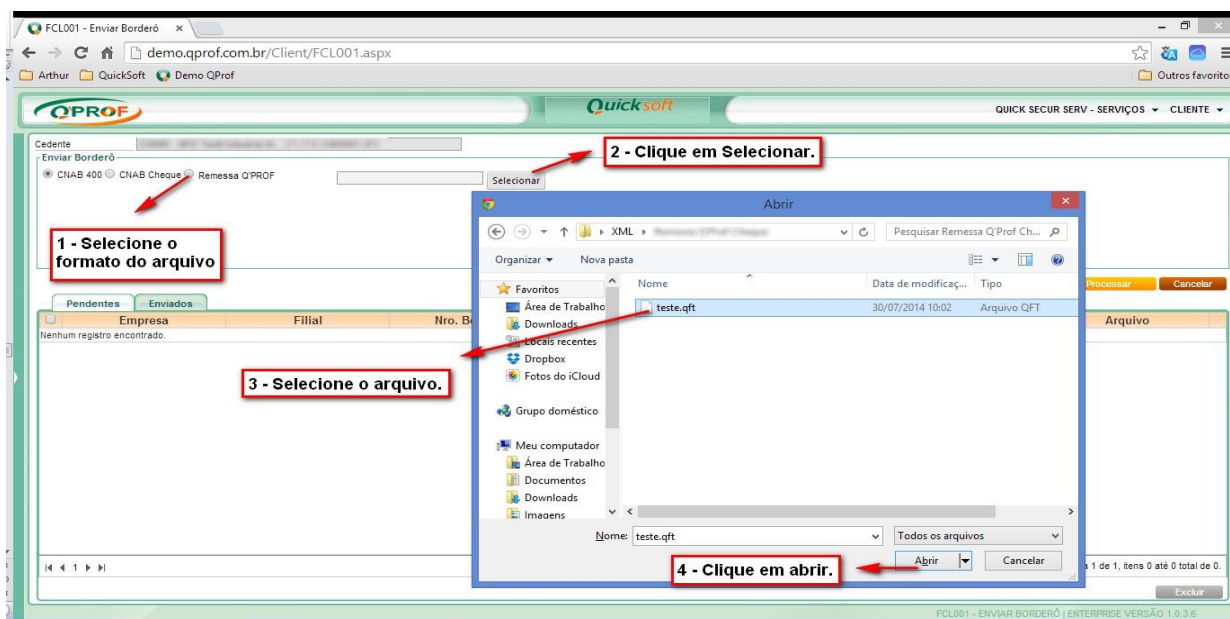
FCL001 - Enviar Borderô ×

demo.qprof.com.br/Client/FCL001.aspx

Arthur QuickSoft Demo QProf

Outros favoritos

QPROF

Quicksoft

QUICK SECUR SERV - SERVIÇOS ▾ CLIENTE ▾

Cedente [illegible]

Enviar Borderô

CNAB 400 CNAB Cheque Remessa Q'PROF

Selecionar

2 - Clique em Selecionar.

1 - Selecione o formato do arquivo

Abrir

XML ▸ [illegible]

Pesquisar Remessa Q'Prof Ch...

Organizar ▾ Nova pasta

Favoritos
Área de Trabalho
Downloads
Locais recentes
Dropbox
Fotos do iCloud

Grupo doméstico

Meu computador
Área de Trabalho
Documentos
Downloads
Imagens

| Nome | Data de modificaç... | Tipo |
|---|---|---|
| teste.qft | 30/07/2014 10:02 | Arquivo QFT |

Nome: teste.qft

Todos os arquivos

Abrir Cancelar

Processar Cancelar

Pendentes Enviados

| Empresa | Filial | Nro. Bo | Arquivo |
|---|---|---|---|

Nenhum registro encontrado.

3 - Selecione o arquivo.

4 - Clique em abrir.

1 de 1, itens 0 até 0 total de 0.

Excluir

FCL001 - ENVIAR BORDERÔ | ENTERPRISE VERSÃO 1.0.3.6